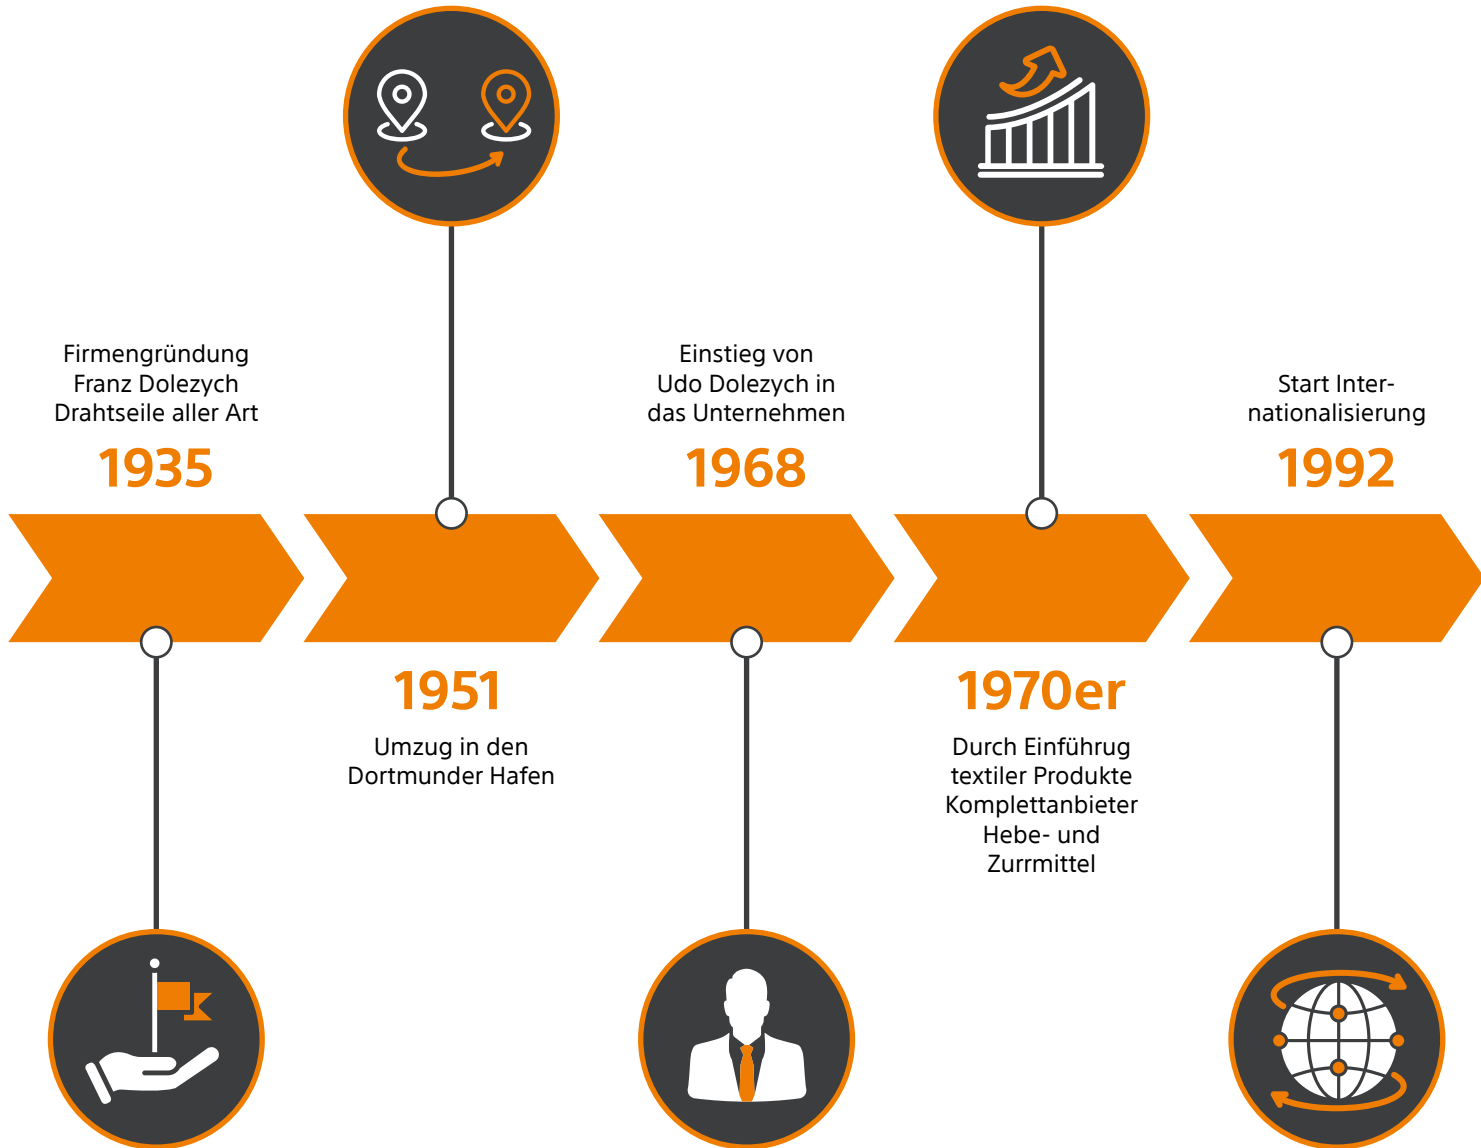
Firmengründung Franz Dolezych Drahtseile aller Art

1935

Einstieg von Udo Dolezych in das Unternehmen

1968

Start Internationalisierung

1992

1951

Umzug in den Dortmunder Hafen

1970er

Durch Einführug textiler Produkte Komplettanbieter Hebe- und Zurrmittel